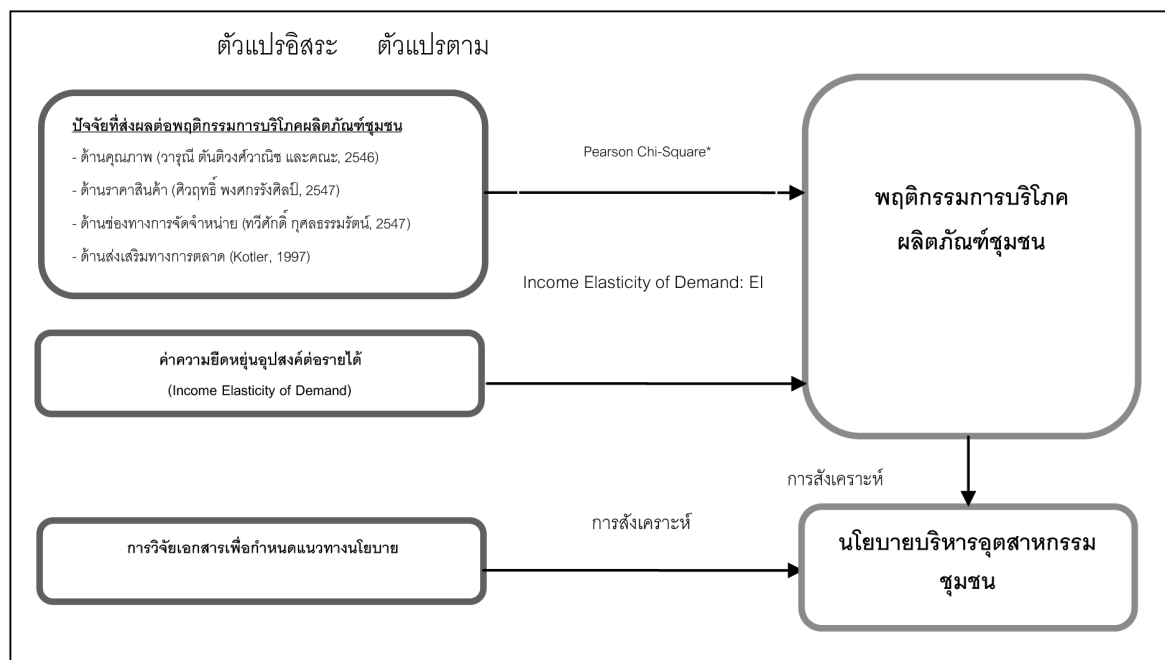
ตัวแปรอิสระ ตัวแปรตาม

ปัจจัยที่ส่งผลต่อพฤติกรรมการบริโภคผลิตภัณฑ์ชุมชน

- ด้านคุณภาพ (วารุณี ตันติวงศ์วาณิช และคณะ, 2546)

- ด้านราคาสินค้า (ศิวฤทธิ์ พงศกรรังศิลป์, 2547)

- ด้านช่องทางการจัดจำหน่าย (ทวีศักดิ์ กุศลธรรมรัตน์, 2547)

- ด้านส่งเสริมทางการตลาด (Kotler, 1997)

Pearson Chi-Square*

พฤติกรรมการบริโภค ผลิตภัณฑ์ชุมชน

Income Elasticity of Demand: EI

ค่าความยืดหยุ่นอุปสงค์ต่อรายได้

(Income Elasticity of Demand)

การสังเคราะห์

การสังเคราะห์

การวิจัยเอกสารเพื่อกำหนดแนวทางนโยบาย

นโยบายบริหารอุตสาหกรรม ชุมชน